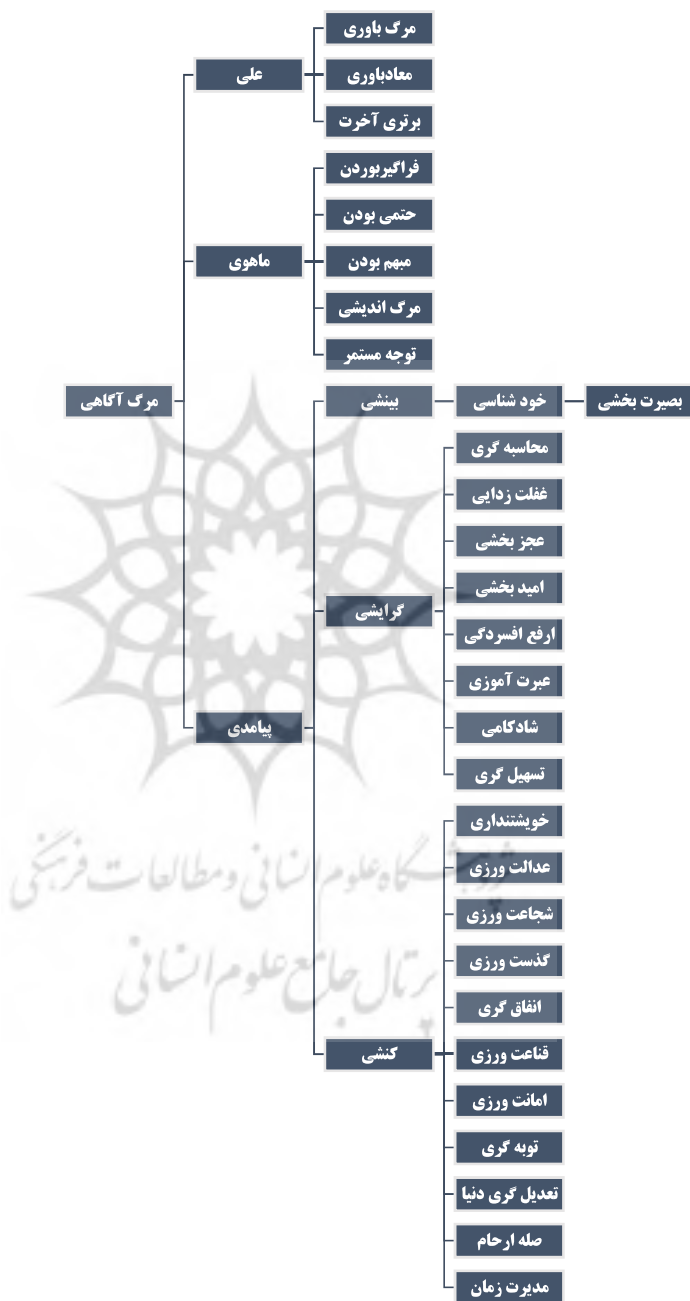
مرگ آگاهی

علی
مرگ باوری
معادباوری
برتری آخرت

ماهوی
فراگیربوردن
حتمی بودن
مبهم بودن
مرگ اندیشی
توجه مستمر

پیامدی
بینشی
خود شناسی
بصیرت بخشی

گرایشی
محاسبه گری
غفلت زدایی
عجز بخشی
امید بخشی
ارفع افسردگی
عبرت آموزی
شادکامی
تسهیل گری

کنشی
خویشتنداری
عدالت ورزی
شجاعت ورزی
گذست ورزی
انفاق گری
قناعت ورزی
امانت ورزی
توبه گری
تعدیل گری دنیا
صله ارحام
مدیرت زمان

پژوهشگاه علوم انسانی و مطالعات فرهنگی
پرتال جامع علوم انسانی